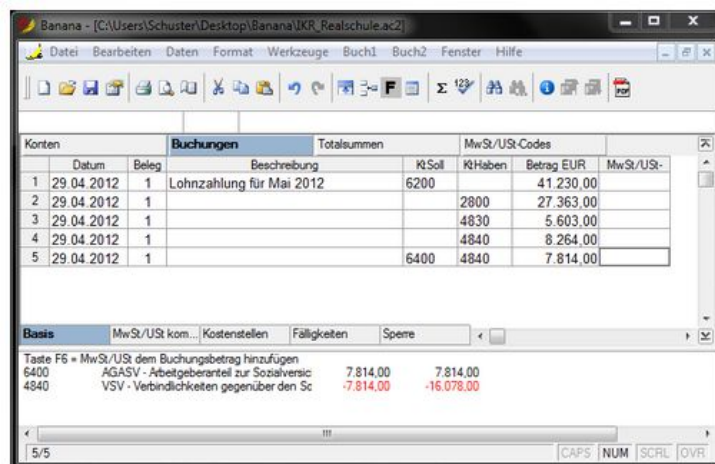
Banana - [C:\Users\Schuster\Desktop\Banana\IKR_Realschule.ac2]

Datei Bearbeiten Daten Format Werkzeuge Buch1 Buch2 Fenster Hilfe

Konten | Buchungen | Totalsummen | MwSt/USt-Codes

| | Datum | Beleg | Beschreibung | KtSoll | KtHaben | Betrag EUR | MwSt/USt- |
|---|---|---|---|---|---|---|---|
| 1 | 29.04.2012 | 1 | Lohnzahlung für Mai 2012 | 6200 | | 41.230,00 | |
| 2 | 29.04.2012 | 1 | | | 2800 | 27.363,00 | |
| 3 | 29.04.2012 | 1 | | | 4830 | 5.603,00 | |
| 4 | 29.04.2012 | 1 | | | 4840 | 8.264,00 | |
| 5 | 29.04.2012 | 1 | | 6400 | 4840 | 7.814,00 | |

Basis | MwSt/USt kom... | Kostenstellen | Fälligkeiten | Sperre

Taste F6 = MwSt/USt dem Buchungsbetrag hinzufügen
6400 AGASV - Arbeitgeberanteil zur Sozialversic 7.814,00 7.814,00
4840 VSV - Verbindlichkeiten gegenüber den Sc -7.814,00 -16.078,00

5/5 CAPS NUM SCRL OVR